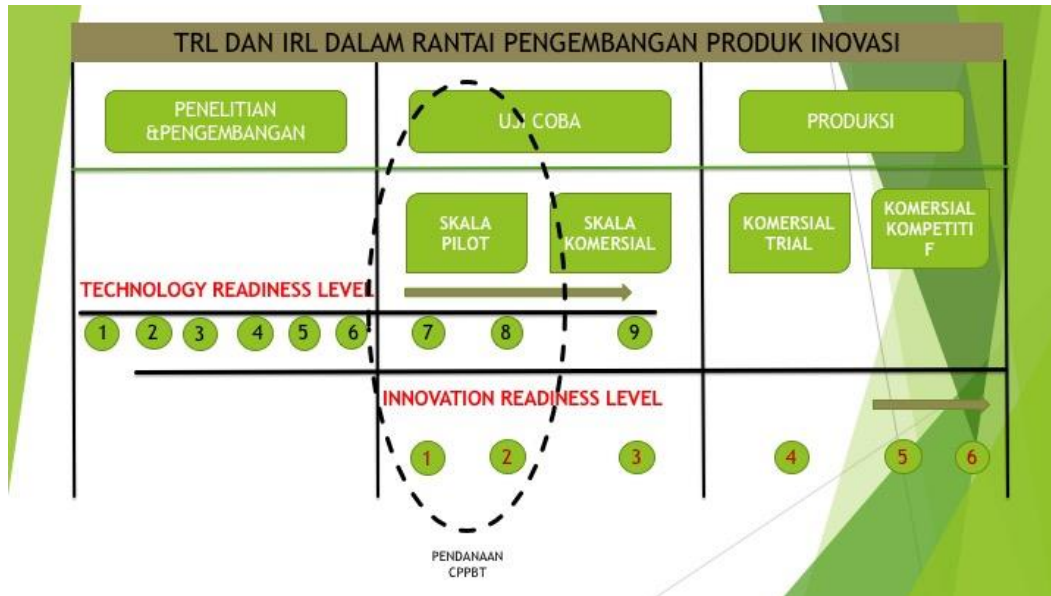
TRL DAN IRL DALAM RANTAI PENGEMBANGAN PRODUK INOVASI

PENELITIAN &PENGEMBANGAN

UJI COBA

PRODUKSI

SKALA PILOT

SKALA KOMERSIAL

KOMERSIAL TRIAL

KOMERSIAL KOMPETITIF

TECHNOLOGY READINESS LEVEL

1 2 3 4 5 6 7 8 9

INNOVATION READINESS LEVEL

1 2 3 4 5 6

PENDANAAN CPPBT